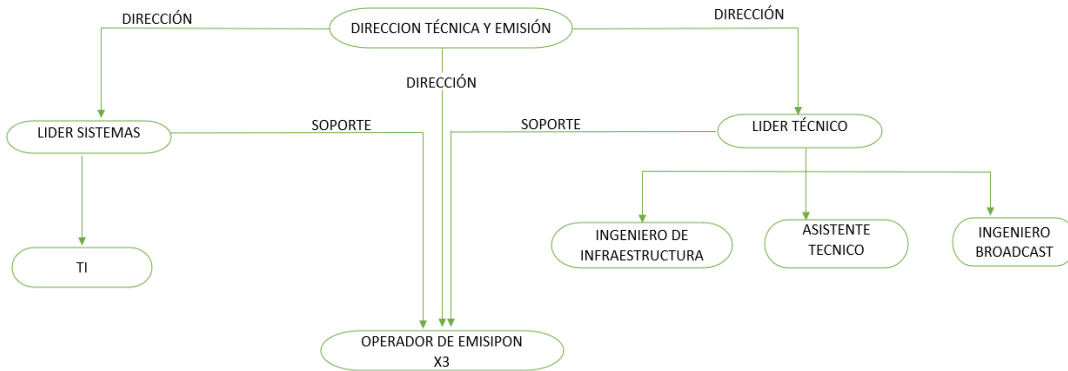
DIRECCIÓN

DIRECCION TÉCNICA Y EMISIÓN

DIRECCIÓN

DIRECCIÓN

LIDER SISTEMAS

SOPORTE

SOPORTE

LIDER TÉCNICO

TI

INGENIERO DE INFRAESTRUCTURA

ASISTENTE TECNICO

INGENIERO BROADCAST

OPERADOR DE EMISIPON X3